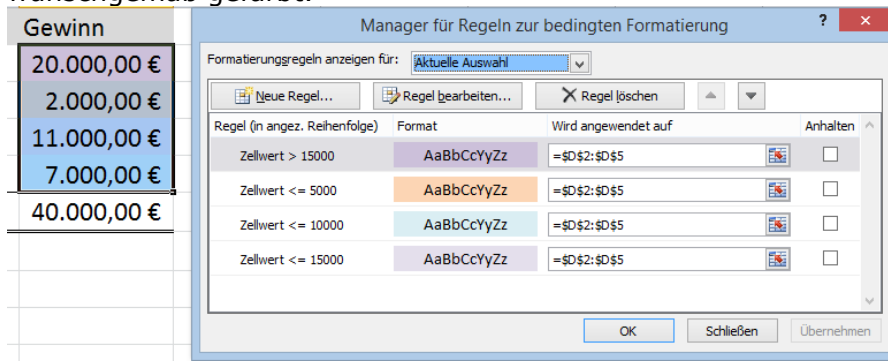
Gewinn
20.000,00 €
2.000,00 €
11.000,00 €
7.000,00 €
40.000,00 €

Manager für Regeln zur bedingten Formatierung
?
X
Formatierungsregeln anzeigen für: Aktuelle Auswahl
Neue Regel... | Regel bearbeiten... | Regel löschen

| Regel (in angez. Reihenfolge) | Format | Wird angewendet auf | Anhalten |
|---|---|---|---|
| Zellwert > 15000 | AaBbCcYyZz | =\$D\$2:\$D\$5 | |
| Zellwert <= 5000 | AaBbCcYyZz | =\$D\$2:\$D\$5 | |
| Zellwert <= 10000 | AaBbCcYyZz | =\$D\$2:\$D\$5 | |
| Zellwert <= 15000 | AaBbCcYyZz | =\$D\$2:\$D\$5 | |

OK | Schließen | Übernehmen